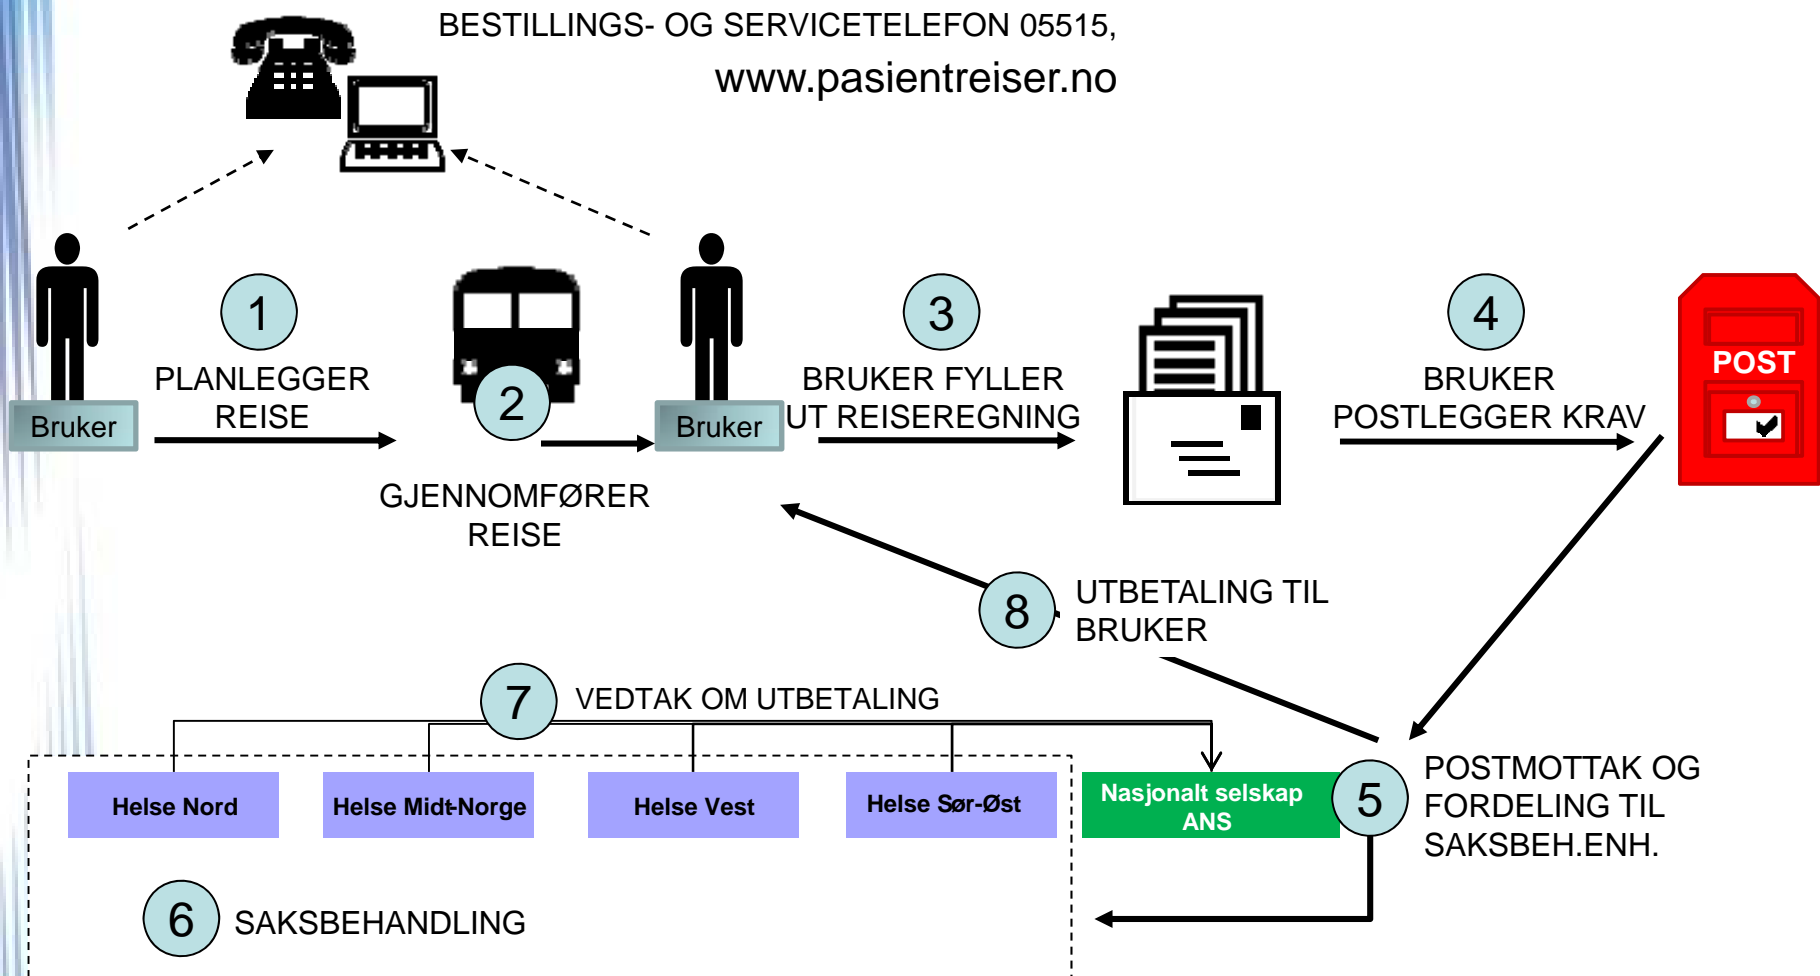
BESTILLINGS- OG SERVICETELEFON 05515,
www.pasientreiser.no

Bruker

1
PLANLEGGER REISE

2
GJENNOMFØRER REISE

Bruker

3
BRUKER FYLLER UT REISEREGNING

4
BRUKER POSTLEGGER KRAV

POST

8
UTBETALING TIL BRUKER

7
VEDTAK OM UTBETALING

Helse Nord

Helse Midt-Norge

Helse Vest

Helse Sør-Øst

Nasjonalt selskap ANS

5
POSTMOTTAK OG FORDELING TIL SAKSBEH.ENH.

6
SAKSBEHANDLING